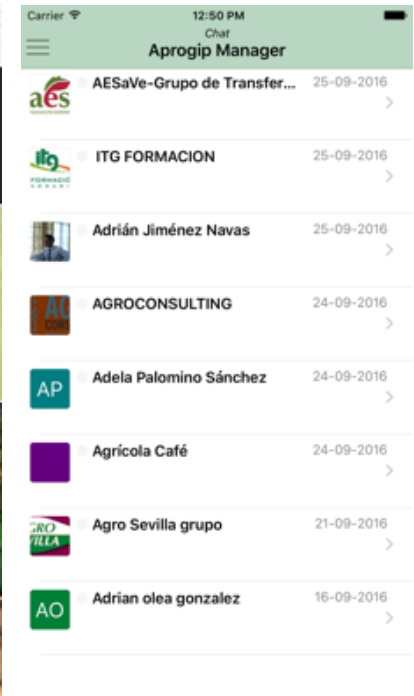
Carrier
12:50 PM

Chat
Aprogip Manager

aes
AESaVe-Grupo de Transfer...
25-09-2016

itg FORMACIÓ AGRARI
ITG FORMACION
25-09-2016

Adrián Jiménez Navas
25-09-2016

AGROCONSULTING
24-09-2016

AP
Adela Palomino Sánchez
24-09-2016

Agrícola Café
24-09-2016

GRO VILLA
Agro Sevilla grupo
21-09-2016

AO
Adrian olea gonzalez
16-09-2016